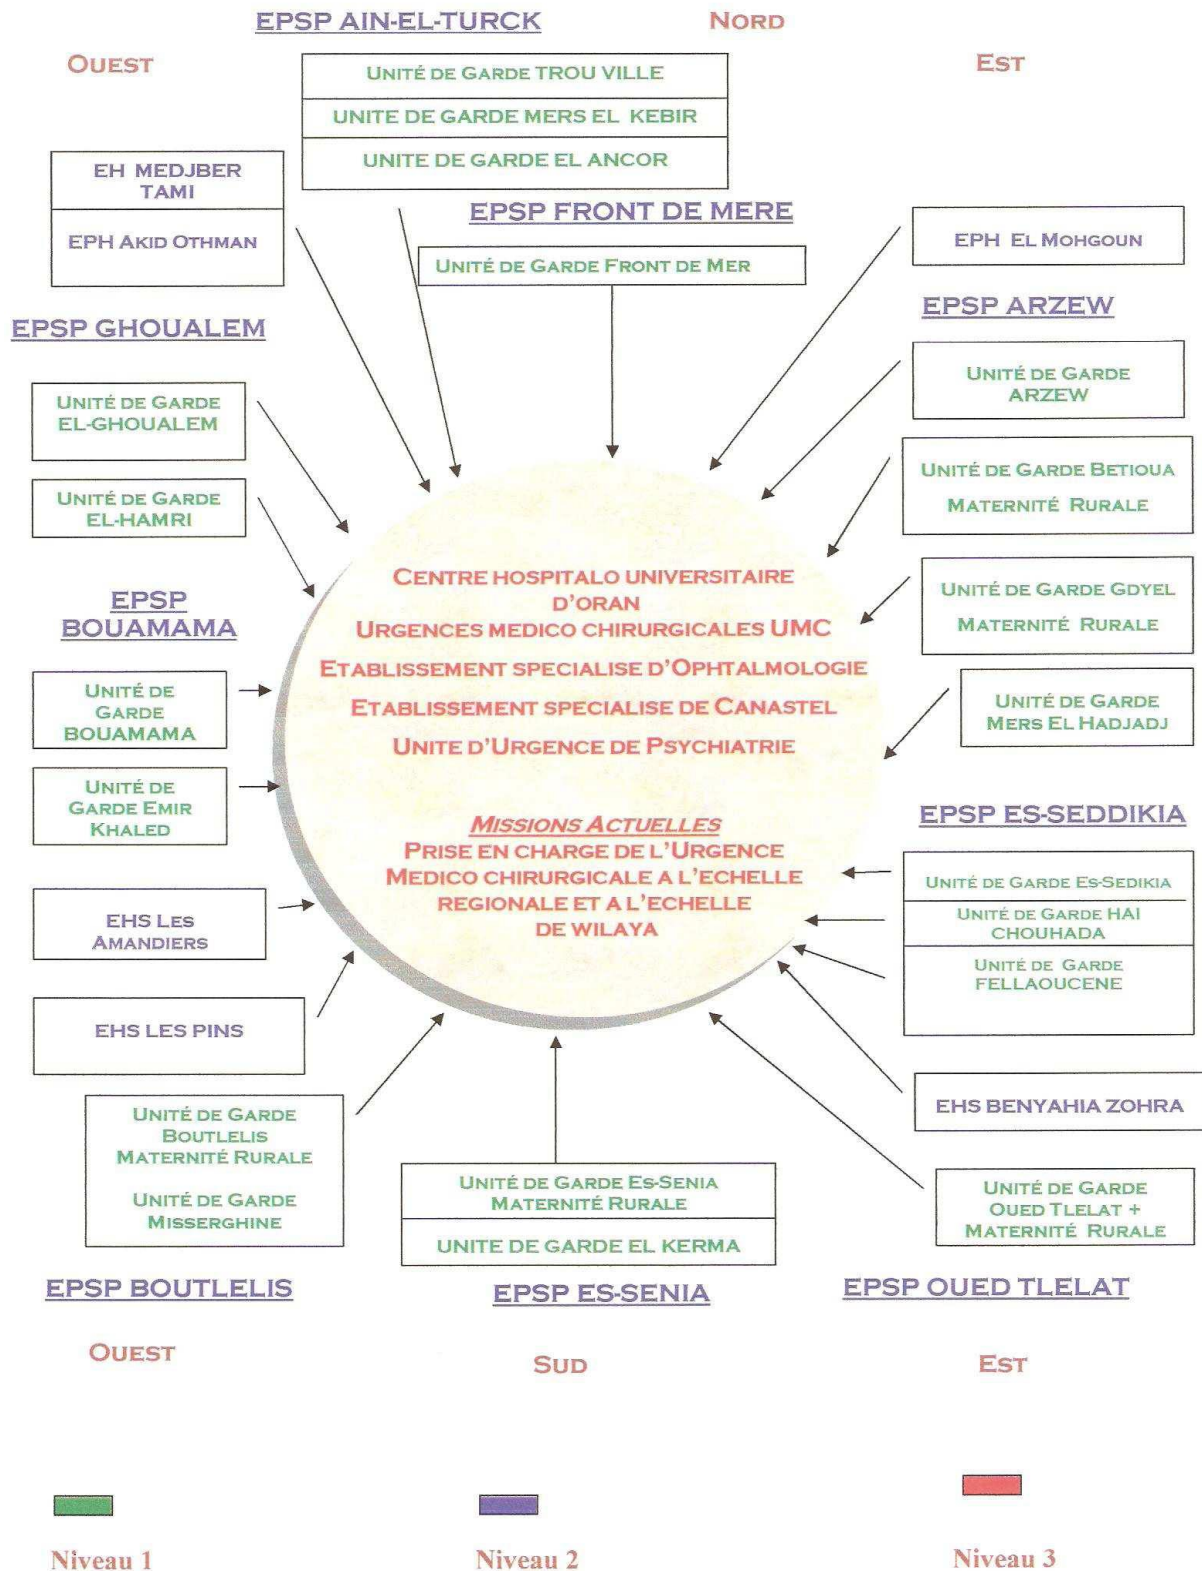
EPSP AIN-EL-TURCK

NORD

OUEST

EST

UNITÉ DE GARDE TROU VILLE
UNITE DE GARDE MERS EL KEBIR
UNITE DE GARDE EL ANCOR

EH MEDJBER TAMI
EPH AKID OTHMAN

EPSP FRONT DE MERE
UNITÉ DE GARDE FRONT DE MER

EPH EL MOHGOUN

EPSP ARZEW

EPSP GHOUALEM

UNITÉ DE GARDE EL-GHOUALEM

UNITÉ DE GARDE ARZEW

UNITÉ DE GARDE BETIOUA
MATERNITÉ RURALE

UNITÉ DE GARDE EL-HAMRI

CENTRE HOSPITALO UNIVERSITAIRE D'ORAN
URGENCES MEDICO CHIRURGICALES UMC
ETABLISSEMENT SPECIALISE D'OPHTALMOLOGIE
ETABLISSEMENT SPECIALISE DE CANASTEL
UNITE D'URGENCE DE PSYCHIATRIE

MISSIONS ACTUELLES
PRISE EN CHARGE DE L'URGENCE MEDICO CHIRURGICALE A L'ECHELLE REGIONALE ET A L'ECHELLE DE WILAYA

EPSP BOUAMAMA

UNITÉ DE GARDE GDYEL
MATERNITÉ RURALE

UNITÉ DE GARDE BOUAMAMA

UNITÉ DE GARDE MERS EL HADJADJ

UNITÉ DE GARDE EMIR KHALED

EPSP ES-SEDDIKIA

UNITÉ DE GARDE ES-SEDIKIA
UNITÉ DE GARDE HAI CHOUHADA
UNITÉ DE GARDE FELLAOUCENE

EHS LES AMANDIERS

EHS LES PINS

EHS BENYAHIA ZOHRA

UNITÉ DE GARDE BOUTLELIS
MATERNITÉ RURALE
UNITÉ DE GARDE MISSERGHINE

UNITÉ DE GARDE ES-SENIA
MATERNITÉ RURALE
UNITE DE GARDE EL KERMA

UNITÉ DE GARDE OUED TLELAT + MATERNITÉ RURALE

EPSP BOUTLELIS

EPSP ES-SENIA

EPSP OUED TLELAT

OUEST

SUD

EST

Niveau 1

Niveau 2

Niveau 3